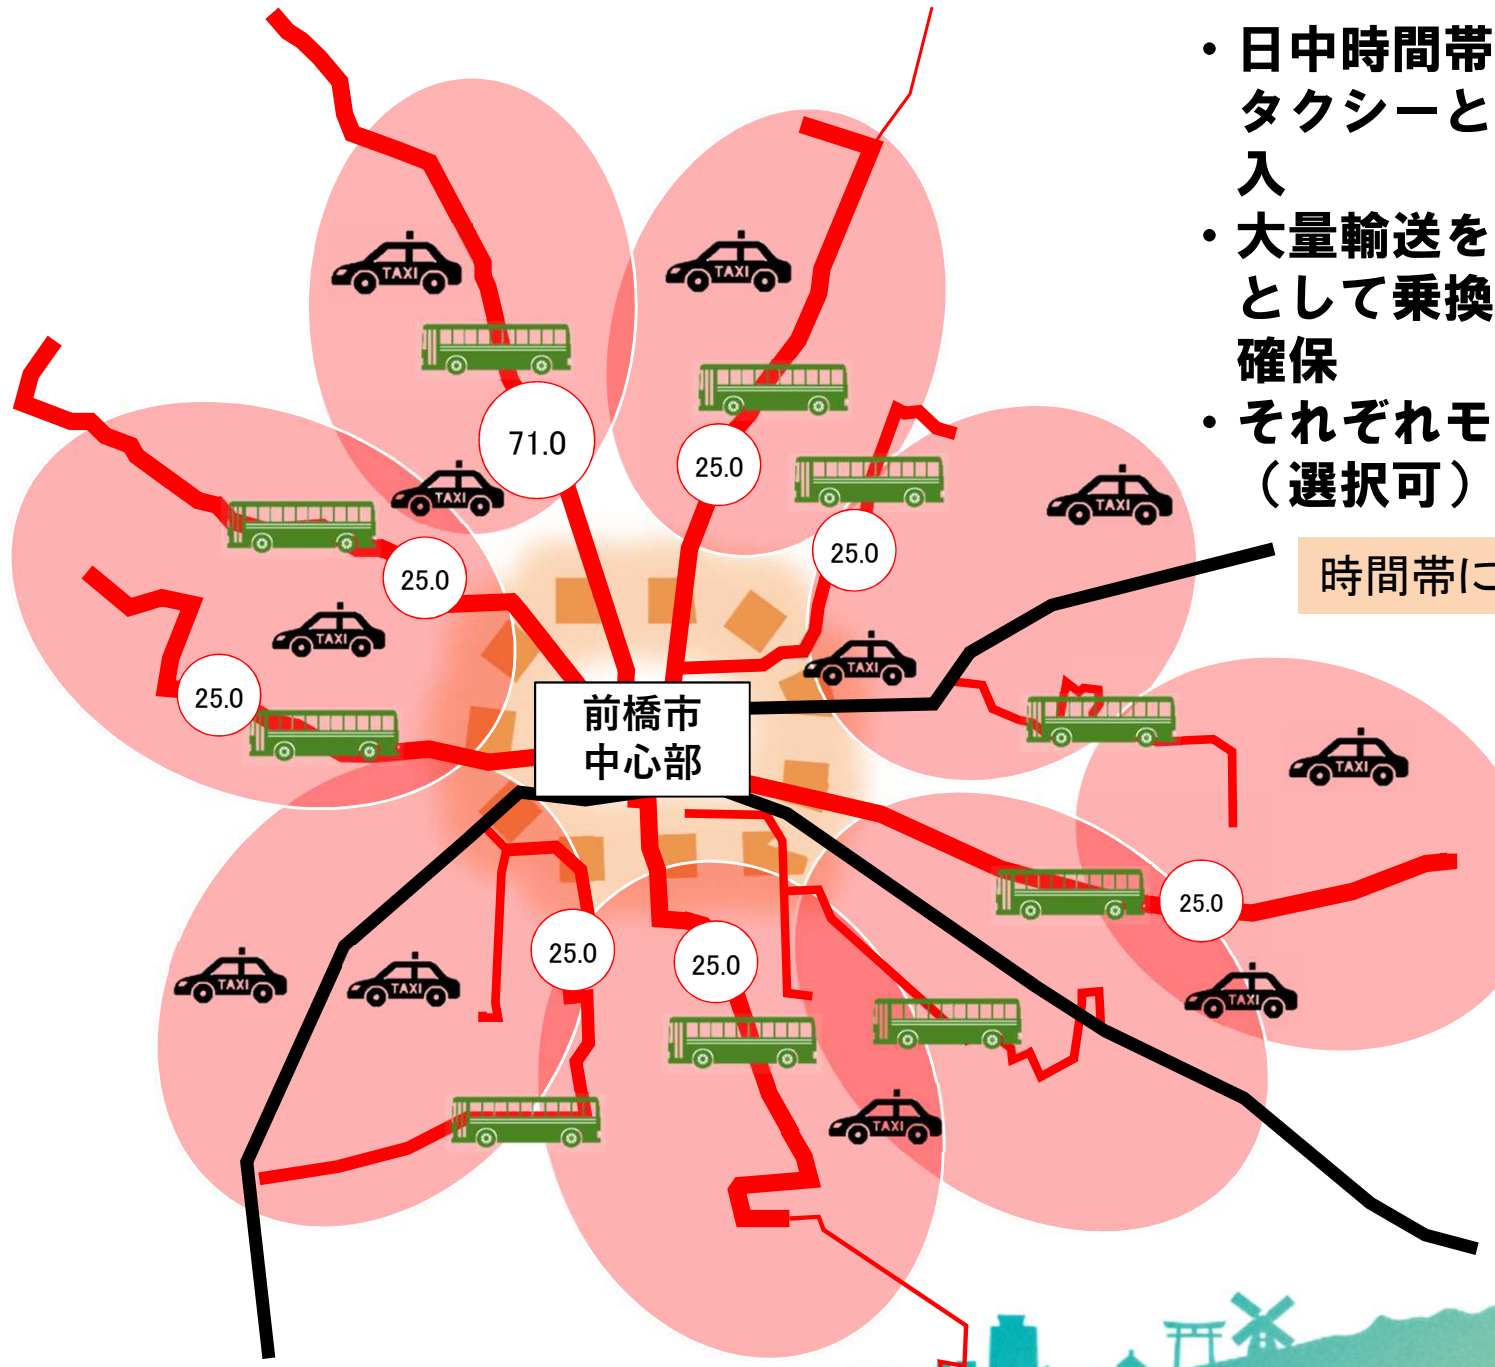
・日中時間帯
タクシーと
入
・大量輸送を
として乗換
確保
・それぞれモ
（選択可）

時間帯に

TAXI
TAXI
71.0
25.0
TAXI
TAXI
25.0
25.0
TAXI
25.0
TAXI
前橋市
中心部
TAXI
TAXI
25.0
25.0
TAXI
TAXI
25.0
25.0
TAXI
TAXI